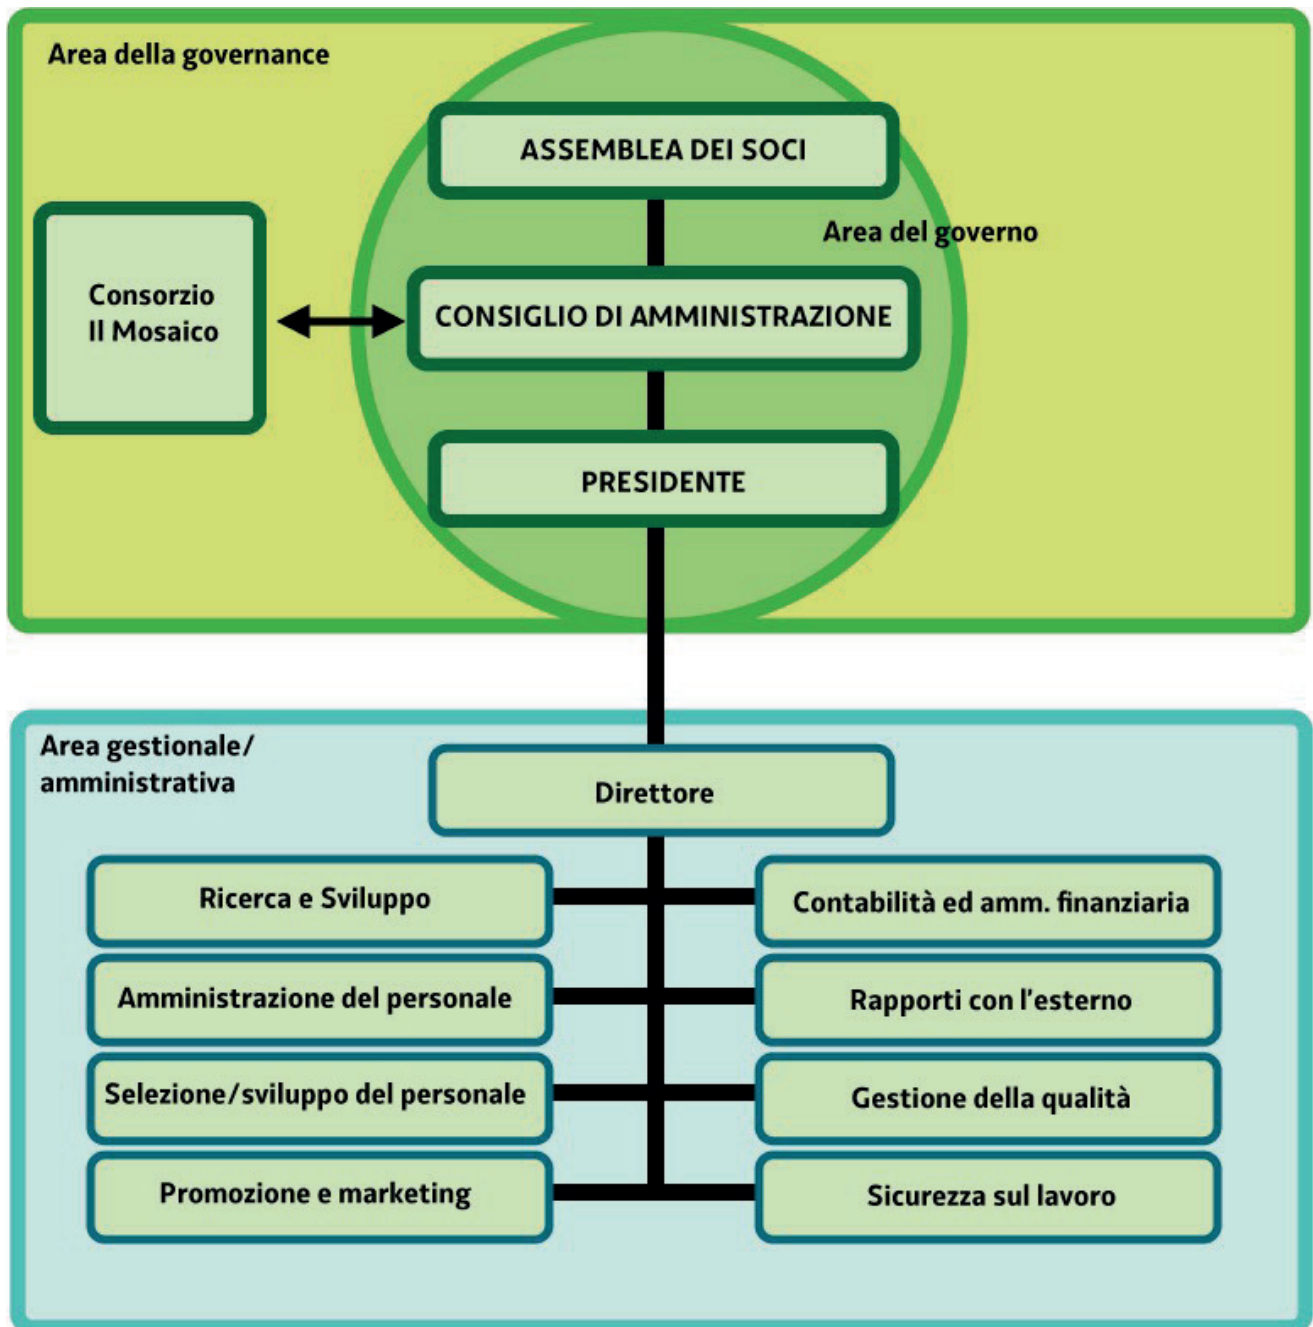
Area della governance

ASSEMBLEA DEI SOCI

Area del governo

Consorzio
Il Mosaico

CONSIGLIO DI AMMINISTRAZIONE

PRESIDENTE

Area gestionale/
amministrativa

Direttore

Ricerca e Sviluppo

Contabilità ed amm. finanziaria

Amministrazione del personale

Rapporti con l'esterno

Selezione/sviluppo del personale

Gestione della qualità

Promozione e marketing

Sicurezza sul lavoro